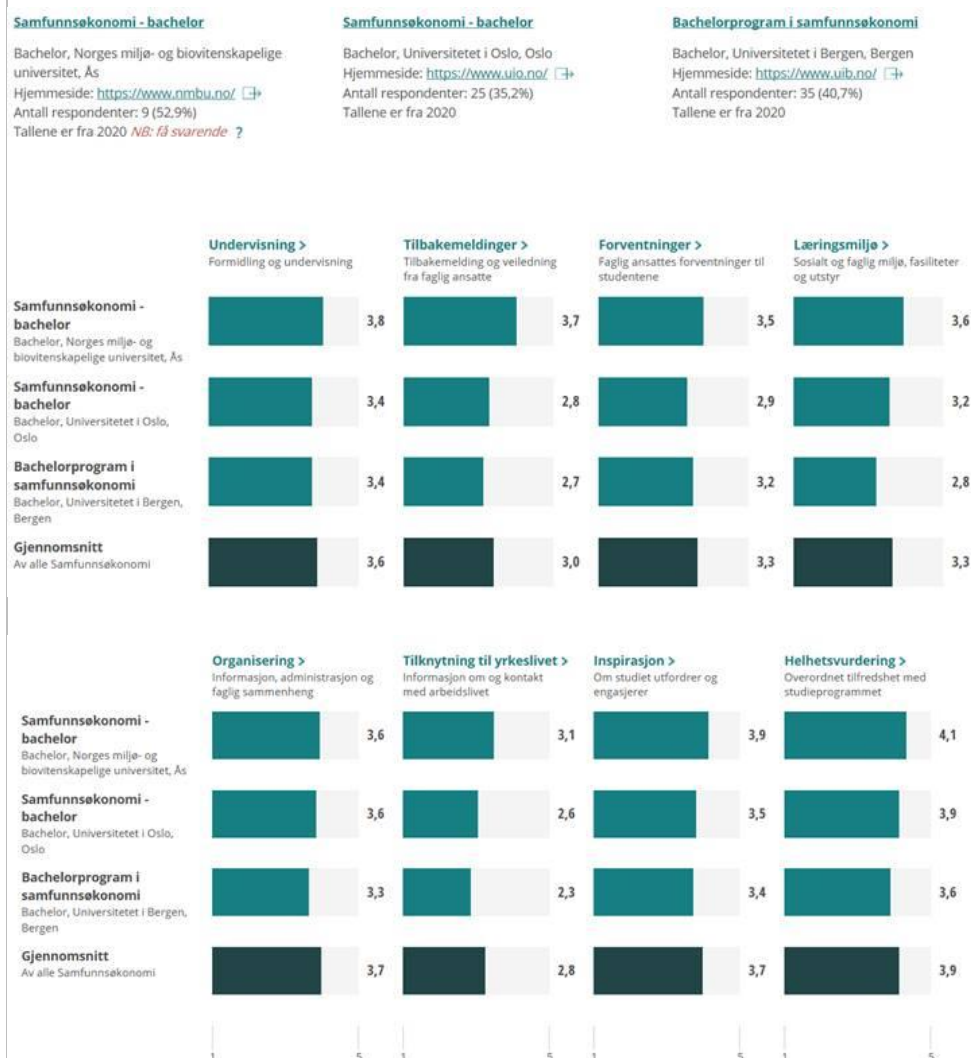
Samfunnsøkonomi - bachelor

Bachelor, Norges miljø- og biovitenskapelige universitet, Ås
Hjemmeside: https://www.nmbu.no/
Antall respondenter: 9 (52,9%)
Tallene er fra 2020 NB: få svarende ?

Samfunnsøkonomi - bachelor

Bachelor, Universitetet i Oslo, Oslo
Hjemmeside: https://www.uio.no/
Antall respondenter: 25 (35,2%)
Tallene er fra 2020

Bachelorprogram i samfunnsøkonomi

Bachelor, Universitetet i Bergen, Bergen
Hjemmeside: https://www.uib.no/
Antall respondenter: 35 (40,7%)
Tallene er fra 2020

| | Undervisning > Formidling og undervisning | Tilbakemeldinger > Tilbakemelding og veiledning fra faglig ansatte | Forventninger > Faglig ansattes forventninger til studentene | Læringsmiljø > Sosialt og faglig miljø, fasiliteter og utstyr |
|---|---|---|---|---|
| Samfunnsøkonomi - bachelor Bachelor, Norges miljø- og biovitenskapelige universitet, Ås | 3,8 | 3,7 | 3,5 | 3,6 |
| Samfunnsøkonomi - bachelor Bachelor, Universitetet i Oslo, Oslo | 3,4 | 2,8 | 2,9 | 3,2 |
| Bachelorprogram i samfunnsøkonomi Bachelor, Universitetet i Bergen, Bergen | 3,4 | 2,7 | 3,2 | 2,8 |
| Gjennomsnitt Av alle Samfunnsøkonomi | 3,6 | 3,0 | 3,3 | 3,3 |

| | Organisering > Informasjon, administrasjon og faglig sammenheng | Tilknytning til yrkeslivet > Informasjon om og kontakt med arbeidslivet | Inspirasjon > Om studiet utfordrer og engasjerer | Helhetsvurdering > Overordnet tilfredshet med studieprogrammet |
|---|---|---|---|---|
| Samfunnsøkonomi - bachelor Bachelor, Norges miljø- og biovitenskapelige universitet, Ås | 3,6 | 3,1 | 3,9 | 4,1 |
| Samfunnsøkonomi - bachelor Bachelor, Universitetet i Oslo, Oslo | 3,6 | 2,6 | 3,5 | 3,9 |
| Bachelorprogram i samfunnsøkonomi Bachelor, Universitetet i Bergen, Bergen | 3,3 | 2,3 | 3,4 | 3,6 |
| Gjennomsnitt Av alle Samfunnsøkonomi | 3,7 | 2,8 | 3,7 | 3,9 |

1 5 1 5 1 5 1 5